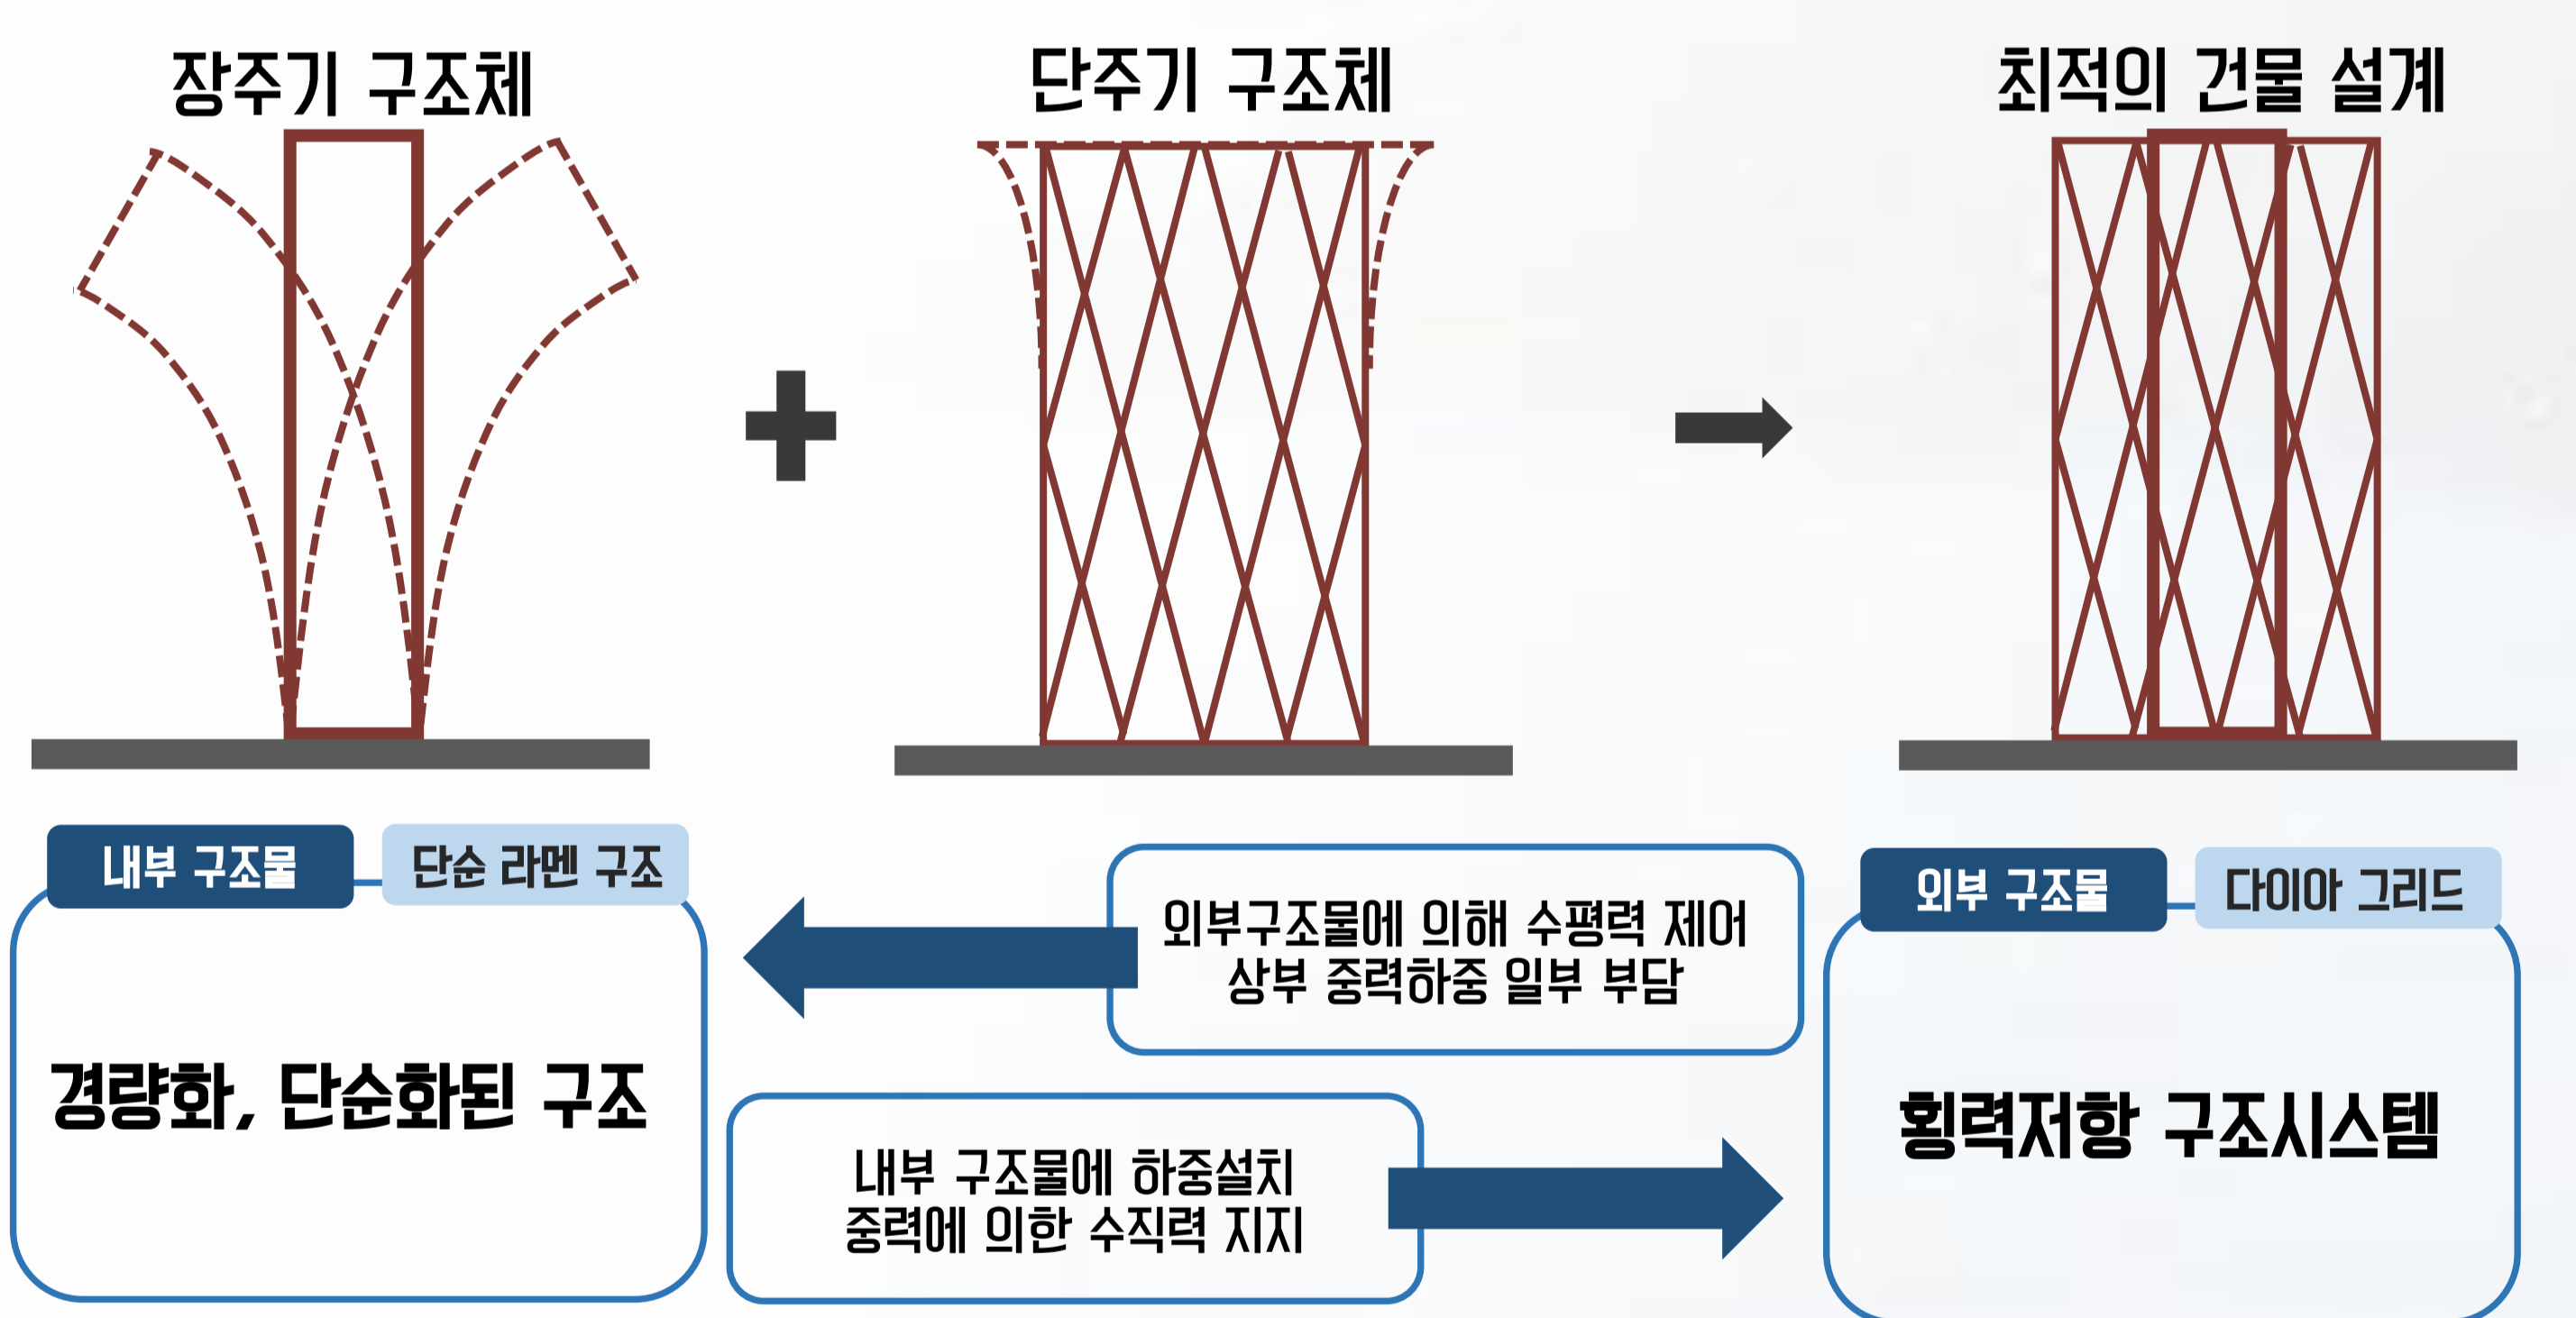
장주기 구조체

단주기 구조체

최적의 건물 설계

내부 구조물

단순 라멘 구조

경량화, 단순화된 구조

외부구조물에 의해 수평력 제어
상부 중력하중 일부 부담

내부 구조물에 하중설치
중력에 의한 수직력 지지

외부 구조물

다이아 그리드

횡력저항 구조시스템